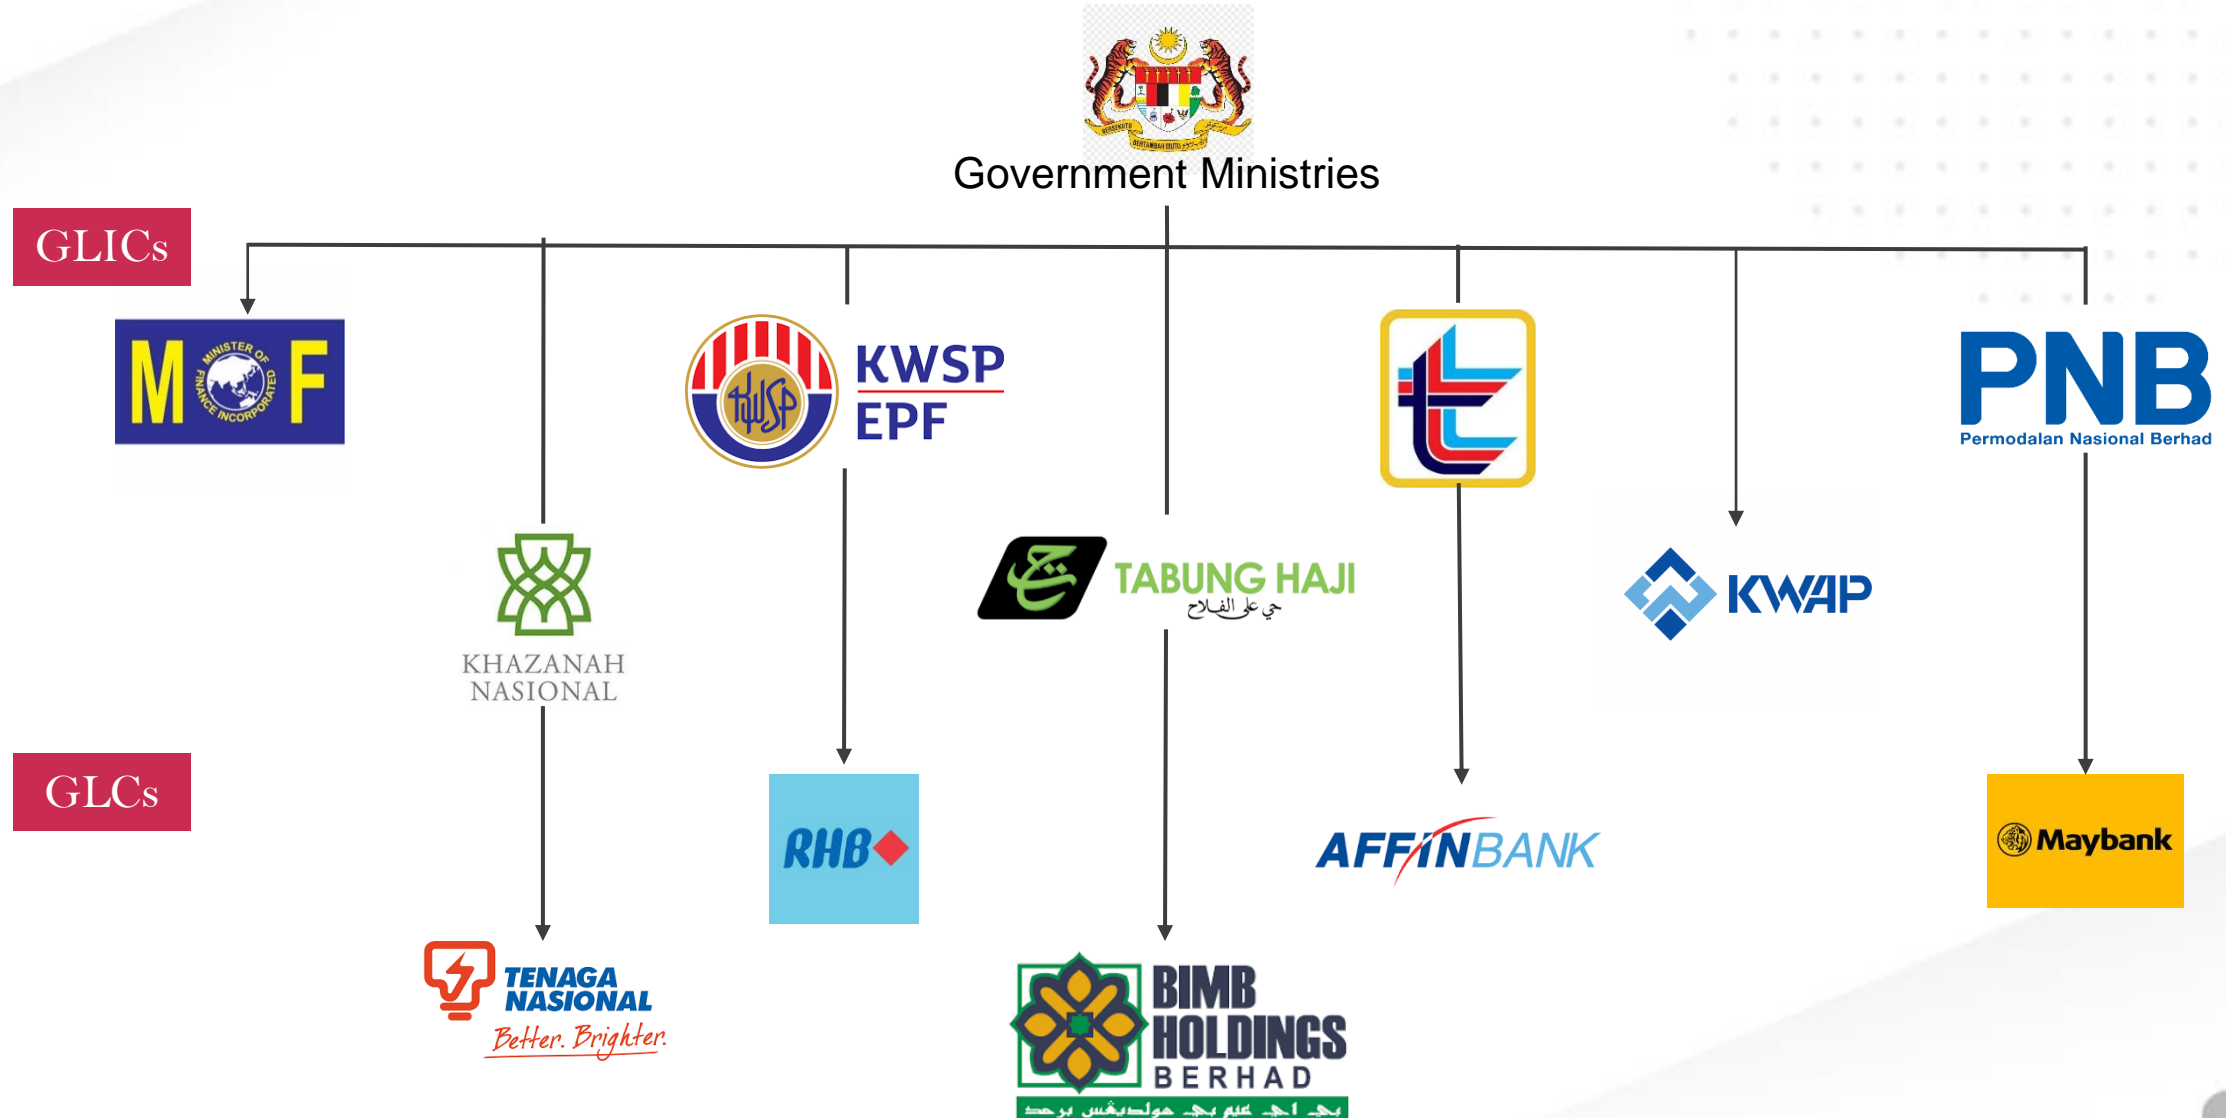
BERSEKUTU BERTAMBAH MUTU

Government Ministries

GLICs

M MINISTER OF FINANCE INCORPORATED F

KWSP EPF

KWSP

PNB
Permodalan Nasional Berhad

KHAZANAH NASIONAL

TABUNG HAJI
حي على الفلاح

KWAP

GLCs

RHB

AFFINBANK

Maybank

TENAGA NASIONAL
Better. Brighter.

BIMB HOLDINGS BERHAD
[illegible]